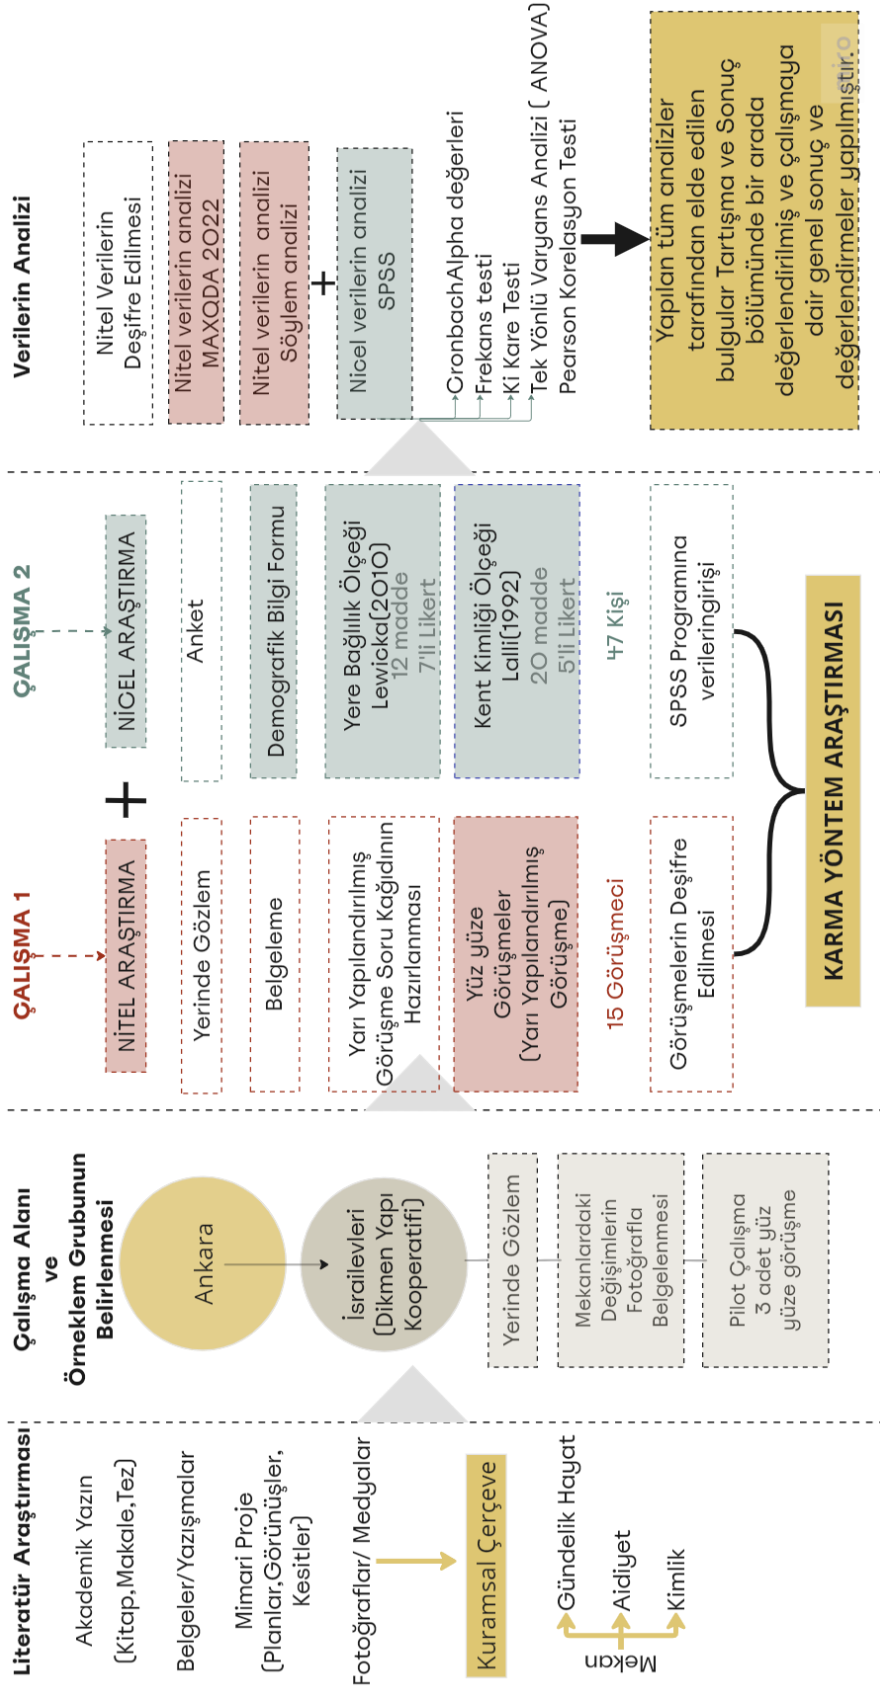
Literatür Araştırması

Akademik Yazın (Kitap,Makale,Tez)

Belgeler/Yazışmalar

Mimari Proje (Planlar,Görünüşler, Kesitler)

Fotoğraflar/ Medyalar

Kuramsal Çerçeve

Mekan

Gündelik Hayat

Aidiyet

Kimlik

Çalışma Alanı ve Örneklem Grubunun Belirlenmesi

Ankara

İsrailevleri (Dikmen Yapı Kooperatifi)

Yerinde Gözlem

Mekanlardaki Değişimlerin Fotoğrafla Belgelenmesi

Pilot Çalışma 3 adet yüz yüze görüşme

ÇALIŞMA 1

NİTEL ARAŞTIRMA

Yerinde Gözlem

Belgeleme

Yarı Yapılandırılmış Görüşme Soru Kağıdının Hazırlanması

Yüz yüze Görüşmeler (Yarı Yapılandırılmış Görüşme)

15 Görüşmeci

Görüşmelerin Deşifre Edilmesi

+

ÇALIŞMA 2

NİCEL ARAŞTIRMA

Anket

Demografik Bilgi Formu

Yere Bağlılık Ölçeği Lewicka(2010) 12 madde 7'li Likert

Kent Kimliği Ölçeği Lalli(1992) 20 madde 5'li Likert

47 Kişi

SPSS Programına verileringirişi

KARMA YÖNTEM ARAŞTIRMASI

Verilerin Analizi

Nitel Verilerin Deşifre Edilmesi

Nitel verilerin analizi MAXQDA 2022

Nitel verilerin analizi Söylem analizi

+

Nicel verilerin analizi SPSS

CronbachAlpha değerleri
Frekans testi
Ki Kare Testi
Tek Yönlü Varyans Analizi ( ANOVA)
Pearson Korelasyon Testi

Yapılan tüm analizler tarafından elde edilen bulgular Tartışma ve Sonuç bölümünde bir arada değerlendirilmiş ve çalışmaya dair genel sonuç ve değerlendirmeler yapılmıştır.